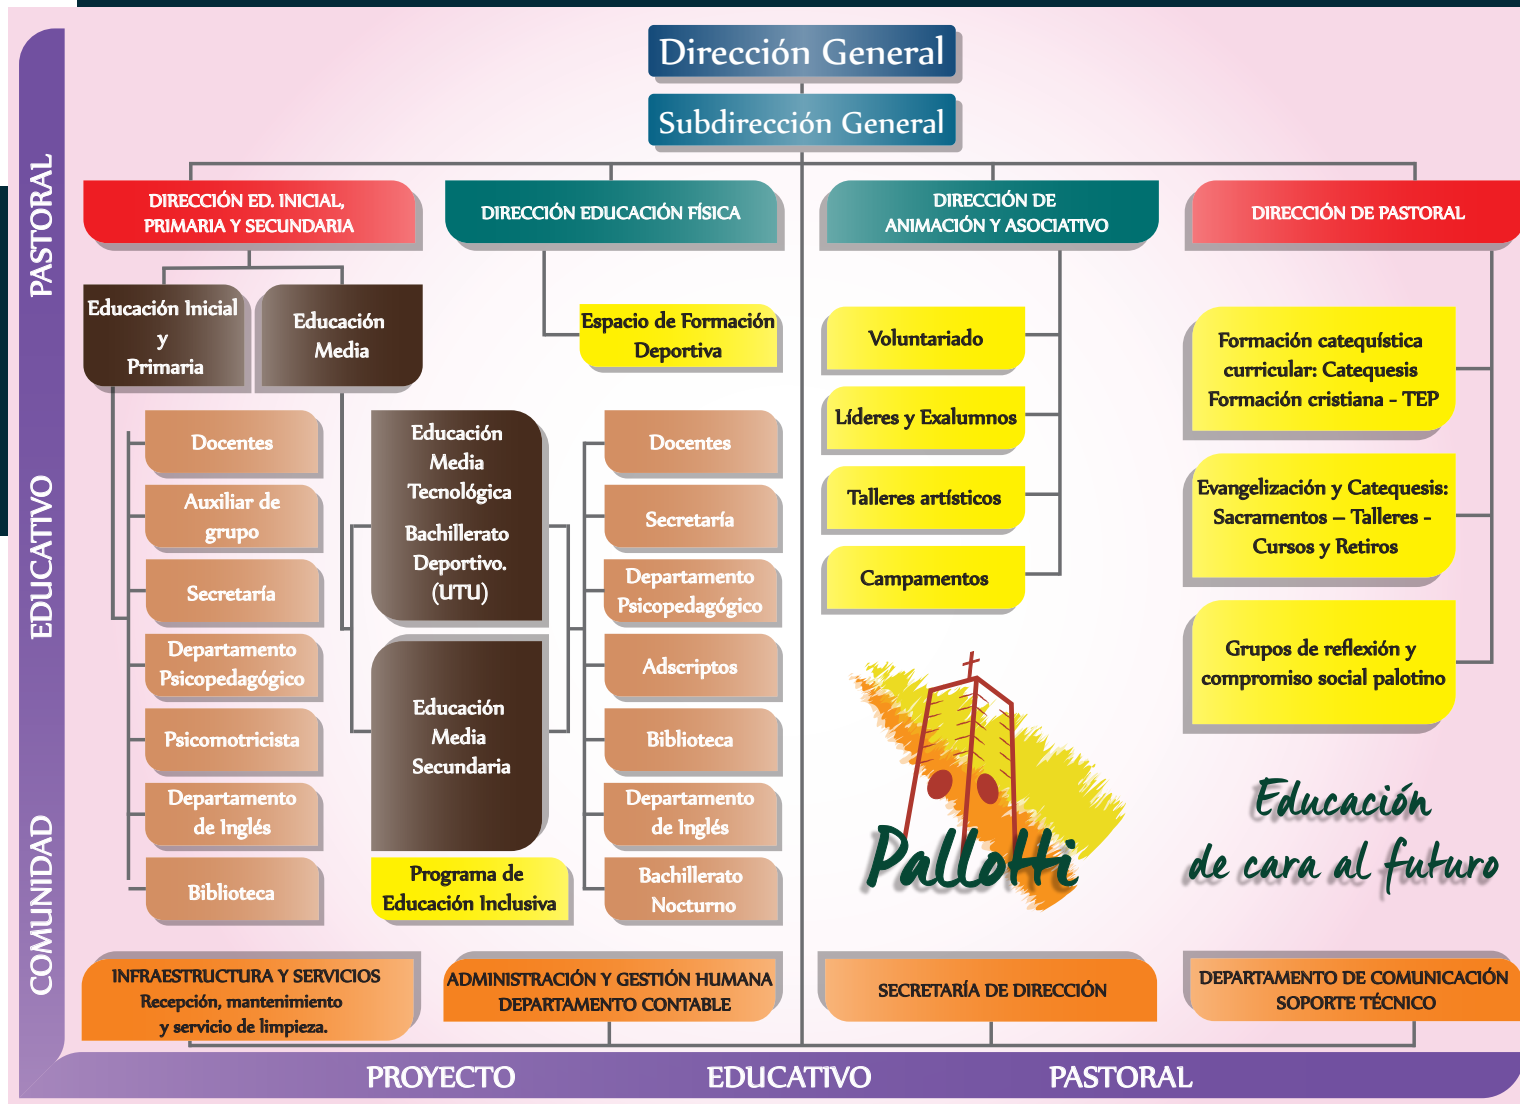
Dirección General

Subdirección General

DIRECCIÓN ED. INICIAL, PRIMARIA Y SECUNDARIA

DIRECCIÓN EDUCACIÓN FÍSICA

DIRECCIÓN DE ANIMACIÓN Y ASOCIATIVO

DIRECCIÓN DE PASTORAL

Educación Inicial y Primaria

Educación Media

Espacio de Formación Deportiva

Voluntariado

Líderes y Exalumnos

Talleres artísticos

Campamentos

Formación catequística curricular: Catequesis Formación cristiana - TEP

Evangelización y Catequesis: Sacramentos – Talleres - Cursos y Retiros

Grupos de reflexión y compromiso social palotino

Docentes

Auxiliar de grupo

Secretaría

Departamento Psicopedagógico

Psicomotricista

Departamento de Inglés

Biblioteca

Educación Media Tecnológica

Bachillerato Deportivo. (UTU)

Educación Media Secundaria

Programa de Educación Inclusiva

Docentes

Secretaría

Departamento Psicopedagógico

Adscriptos

Biblioteca

Departamento de Inglés

Bachillerato Nocturno

Pallotti

Educación de cara al futuro

INFRAESTRUCTURA Y SERVICIOS
Recepción, mantenimiento y servicio de limpieza.

ADMINISTRACIÓN Y GESTIÓN HUMANA
DEPARTAMENTO CONTABLE

SECRETARÍA DE DIRECCIÓN

DEPARTAMENTO DE COMUNICACIÓN
SOPORTE TÉCNICO

COMUNIDAD EDUCATIVO PASTORAL

PROYECTO EDUCATIVO PASTORAL